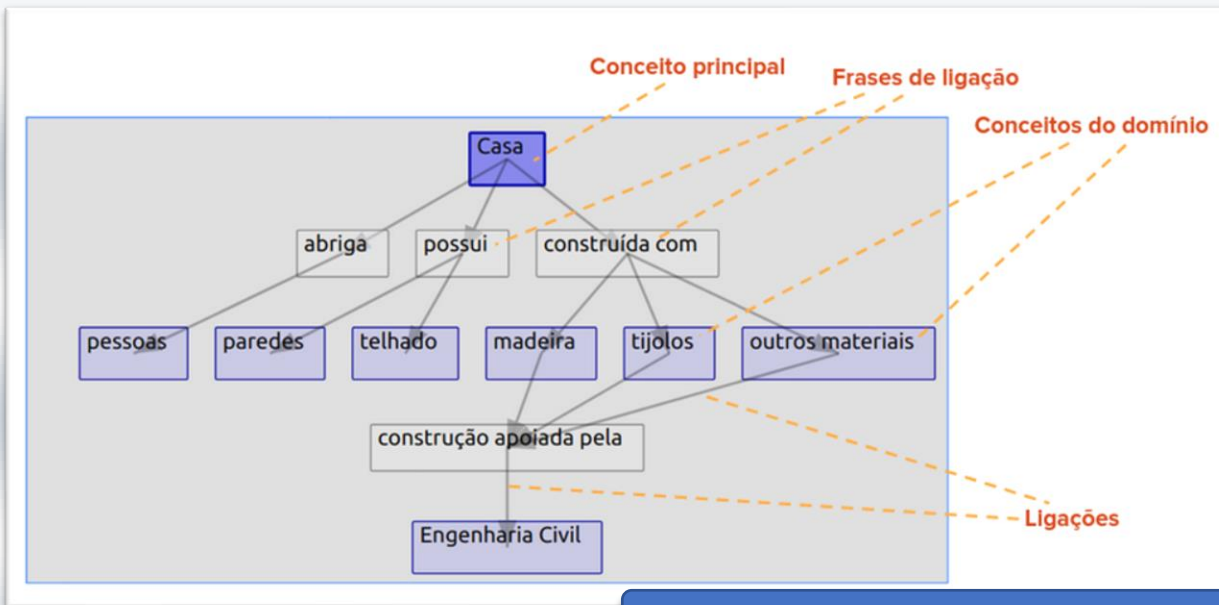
Conceito principal

Frases de ligação

Conceitos do domínio

Casa

abriga

possui

construída com

pessoas

paredes

telhado

madeira

tijolos

outros materiais

construção apoiada pela

Engenharia Civil

Ligações